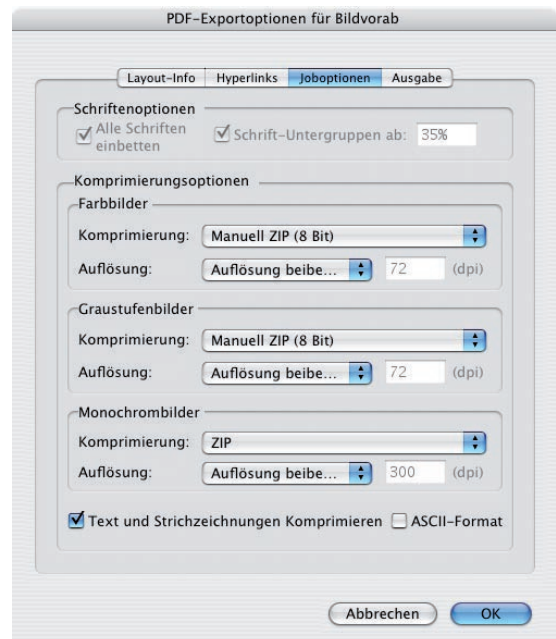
PDF-Exportoptionen für Bildvorab

Layout-Info | Hyperlinks | Joboptionen | Ausgabe

Schriftenoptionen

Alle Schriften einbetten

Schrift-Untergruppen ab: 35%

Komprimierungsoptionen

Farbbilder

Komprimierung: Manuell ZIP (8 Bit)

Auflösung: Auflösung beibe... 72 (dpi)

Graustufenbilder

Komprimierung: Manuell ZIP (8 Bit)

Auflösung: Auflösung beibe... 72 (dpi)

Monochrombilder

Komprimierung: ZIP

Auflösung: Auflösung beibe... 300 (dpi)

Text und Strichzeichnungen Komprimieren ASCII-Format

Abbrechen OK